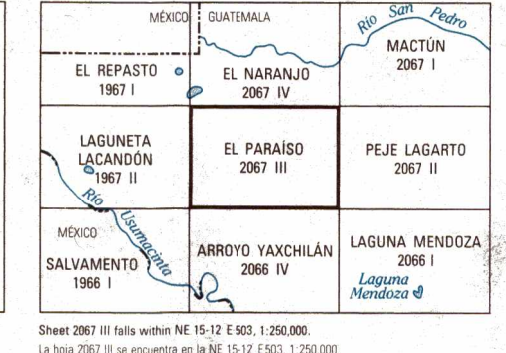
MÉXICO GUATEMALA

Río San Pedro

| EL REPASTO 1967 I | EL NARANJO 2067 IV | MACTÚN 2067 I |
|---|---|---|
| LAGUNETA LACANDÓN 1967 II | EL PARAÍSO 2067 III | PEJE LAGARTO 2067 II |
| MÉXICO SALVAMENTO 1966 I | ARROYO YAXCHILÁN 2066 IV | LAGUNA MENDOZA 2066 I |

Río Usumacinta

Laguna Mendoza

Sheet 2067 III falls within NE 15-12 E 503, 1:250,000.
La hoja 2067 III se encuentra en la NE 15-12 E 503, 1:250,000.